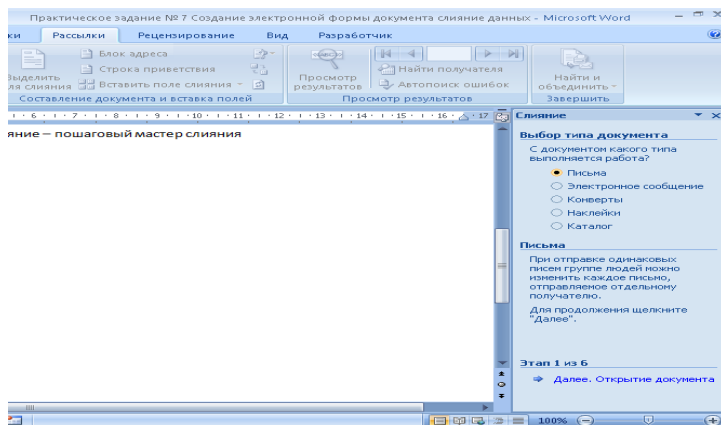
Практическое задание № 7 Создание электронной формы документа слияние данных - Microsoft Word

ки Рассылки Рецензирование Вид Разработчик

Блок адреса
Строка приветствия
Выделить ля слияния Вставить поле слияния
Составление документа и вставка полей

Просмотр результатов
Найти получателя
Автопоиск ошибок
Просмотр результатов

Найти и объединить
Завершить

· 6 · · 7 · · 8 · · 9 · · 10 · · 11 · · 12 · · 13 · · 14 · · 15 · · 16 · · 17

яние – пошаговый мастер слияния

Слияние

Выбор типа документа

С документом какого типа выполняется работа?

Письма
Электронное сообщение
Конверты
Наклейки
Каталог

Письма

При отправке одинаковых писем группе людей можно изменить каждое письмо, отправляемое отдельному получателю.

Для продолжения щелкните "Далее".

Этап 1 из 6

Далее. Открытие документа

100%